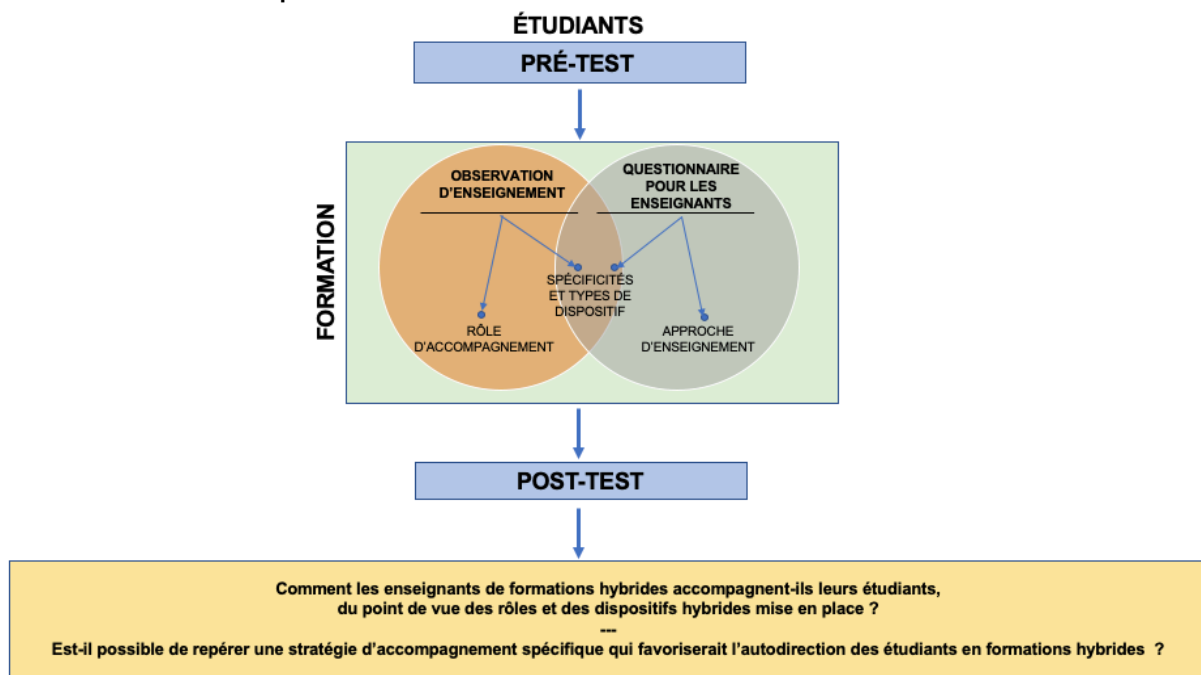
ÉTUDIANTS

PRÉ-TEST

FORMATION

OBSERVATION D'ENSEIGNEMENT

QUESTIONNAIRE POUR LES ENSEIGNANTS

SPÉCIFICITÉS ET TYPES DE DISPOSITIF

RÔLE D'ACCOMPAGNEMENT

APPROCHE D'ENSEIGNEMENT

POST-TEST

Comment les enseignants de formations hybrides accompagnent-ils leurs étudiants, du point de vue des rôles et des dispositifs hybrides mise en place ?

---

Est-il possible de repérer une stratégie d'accompagnement spécifique qui favoriserait l'autodirection des étudiants en formations hybrides ?